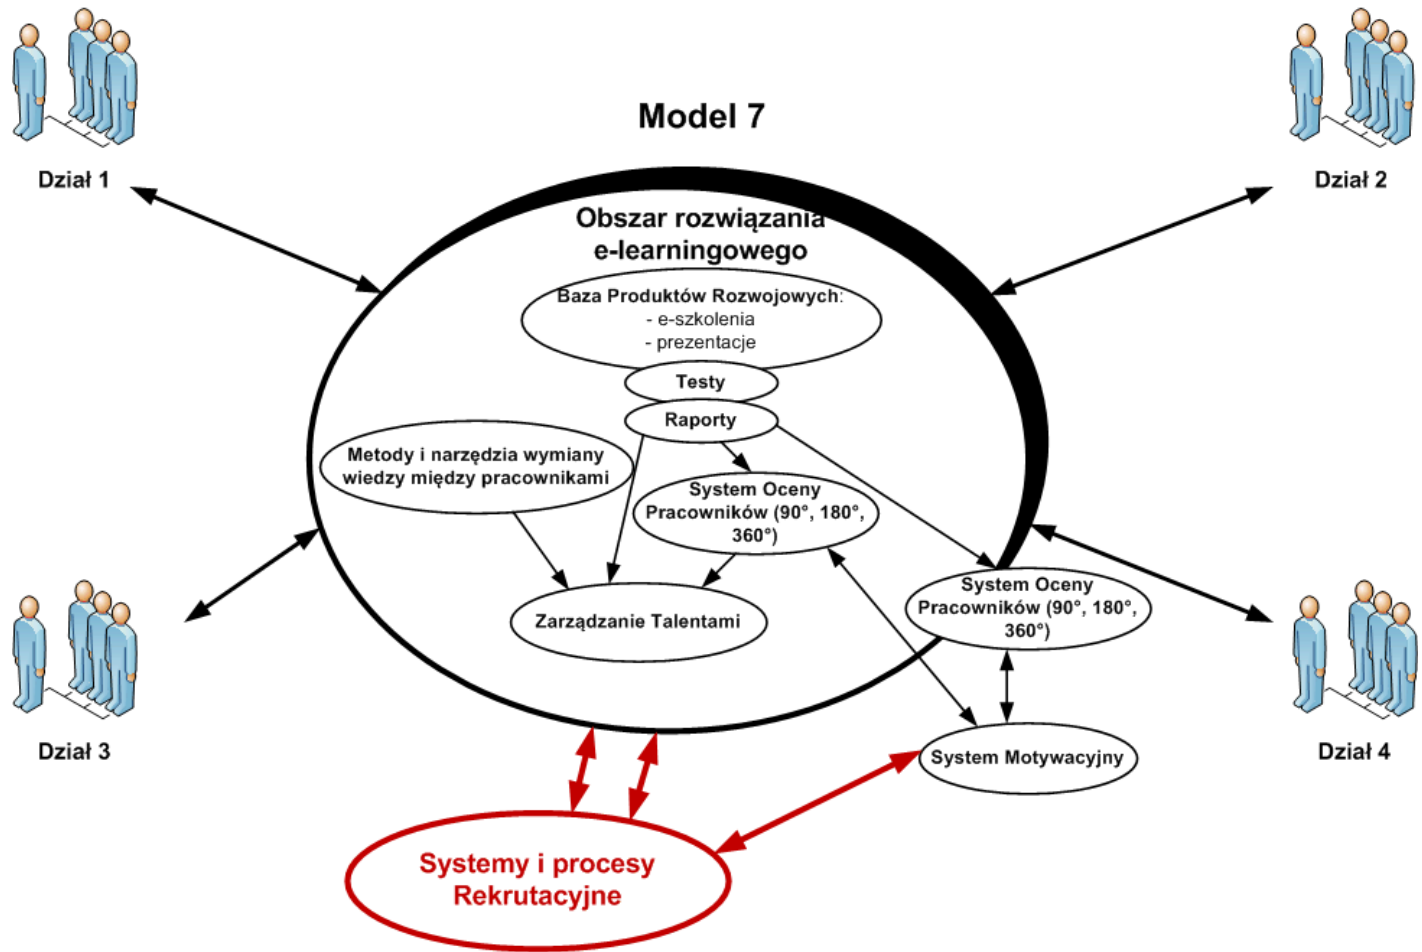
Model 7

Dział 1

Dział 2

Obszar rozwiązania e-learningowego

Baza Produktów Rozwojowych:
- e-szkolenia
- prezentacje

Testy

Raporty

Metody i narzędzia wymiany wiedzy między pracownikami

System Oceny Pracowników (90°, 180°, 360°)

Zarządzanie Talentami

System Oceny Pracowników (90°, 180°, 360°)

Dział 3

Dział 4

System Motywacyjny

Systemy i procesy Rekrutacyjne